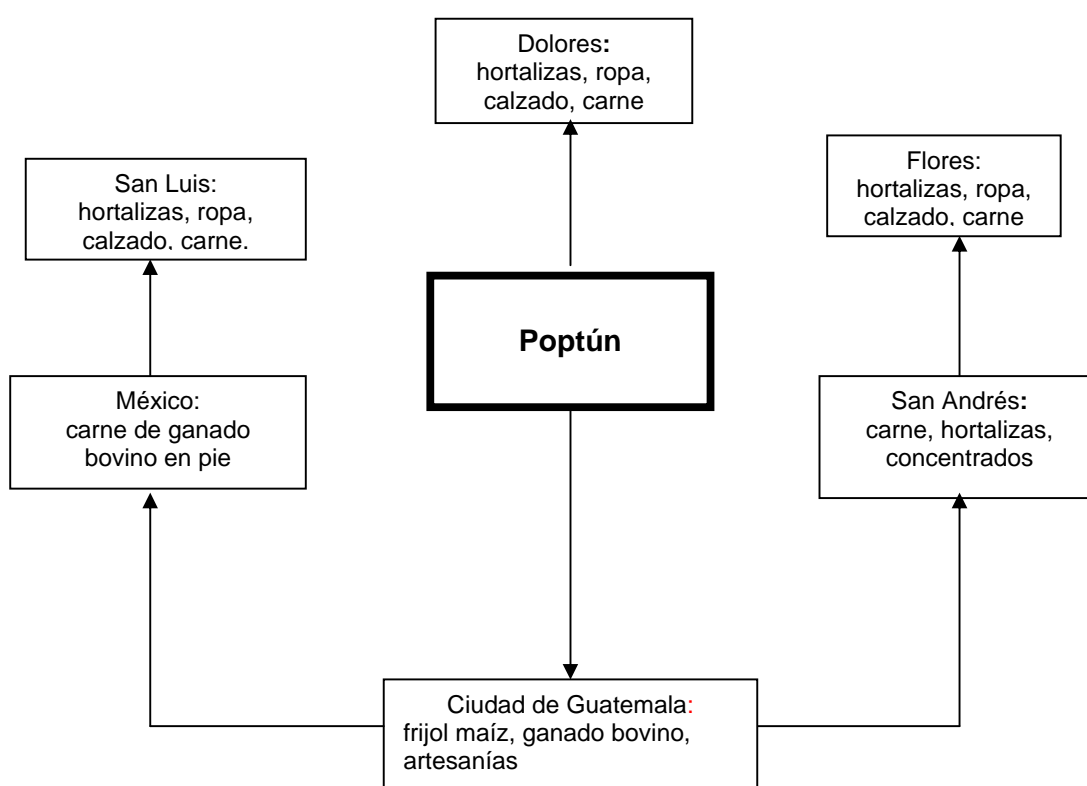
Dolores:
hortalizas, ropa, calzado, carne

San Luis:
hortalizas, ropa, calzado, carne.

Flores:
hortalizas, ropa, calzado, carne

Poptún

México:
carne de ganado bovino en pie

San Andrés:
carne, hortalizas, concentrados

Ciudad de Guatemala:
frijol maíz, ganado bovino, artesanías